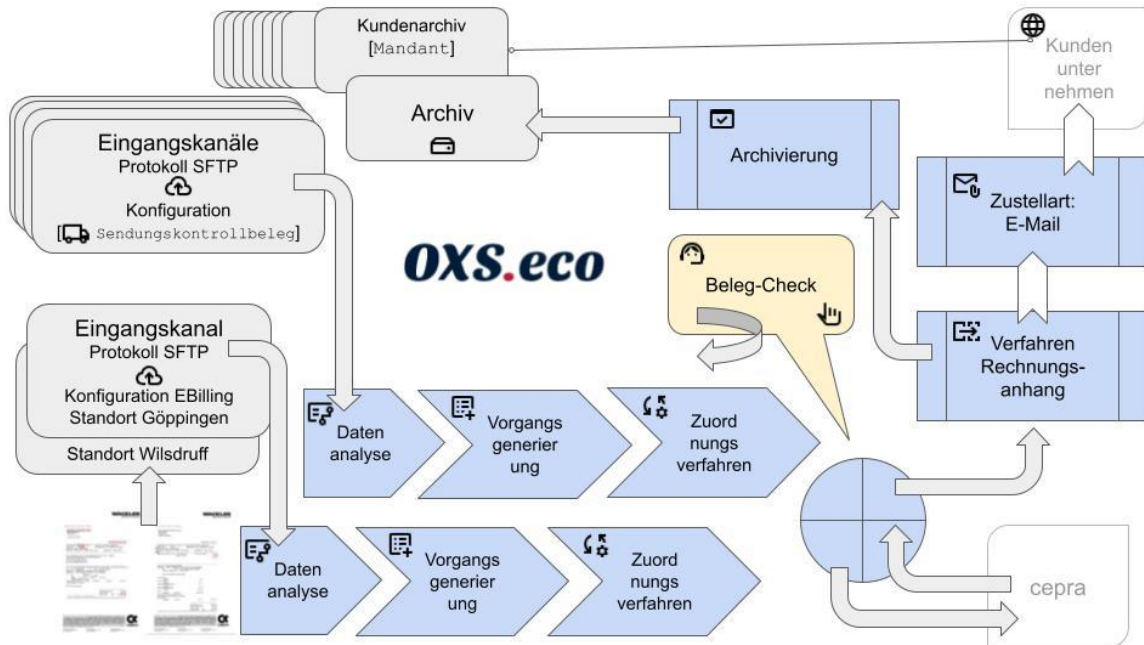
Kundenarchiv
[Mandant]

Kunden
unter
nehmen

Archiv

Archivierung

Eingangskanäle
Protokoll SFTP
Konfiguration
[Sendungskontrollbeleg]

Zustellart:
E-Mail

OXS.eco

Beleg-Check

Verfahren
Rechnungs-
anhang

Eingangskanal
Protokoll SFTP
Konfiguration EBilling
Standort Göppingen
Standort Wilsdruff

Daten
analyse

Vorgangs
generier
ung

Zuord
nungs
verfahren

Daten
analyse

Vorgangs
generier
ung

Zuord
nungs
verfahren

cepra